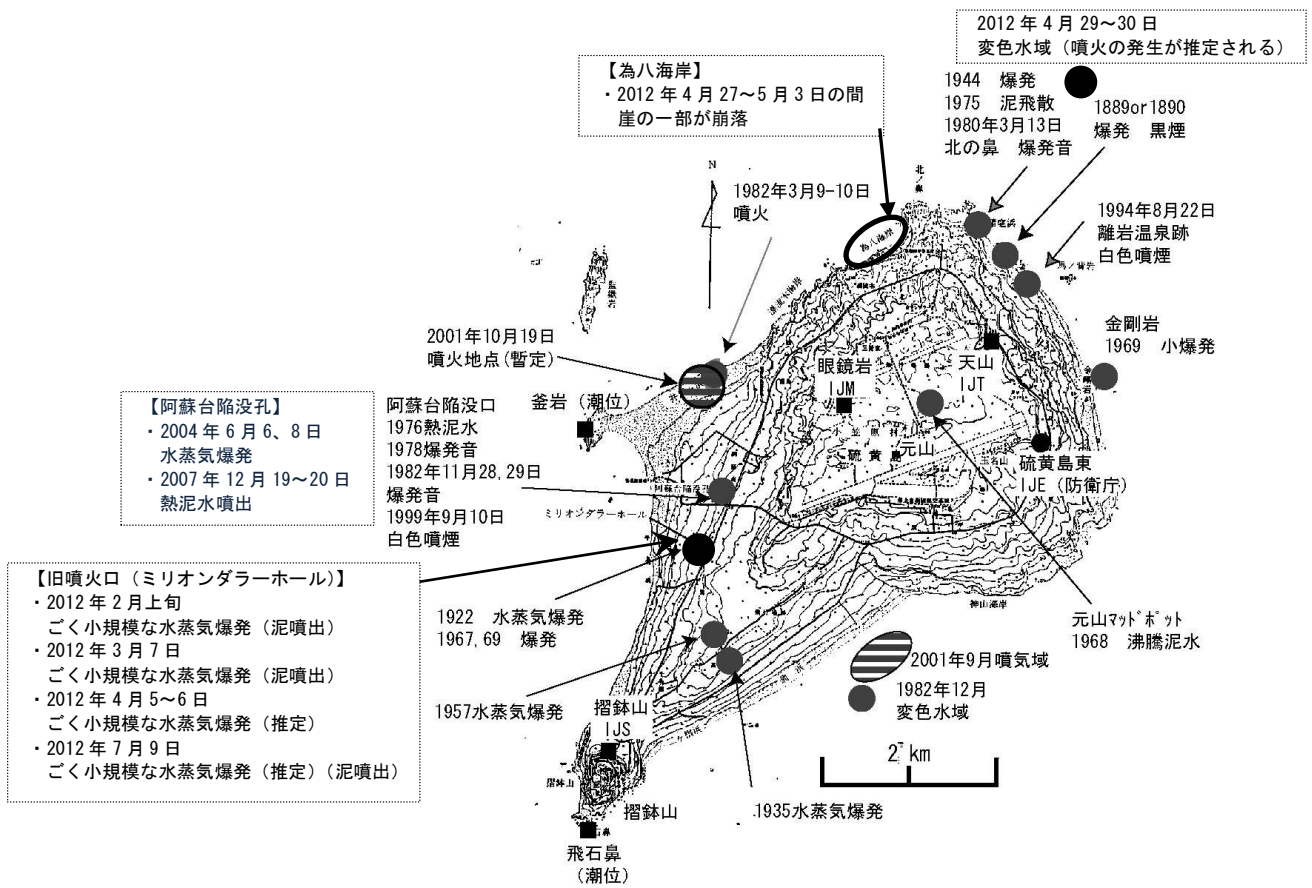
2012 年 4 月 29～30 日
変色水域（噴火の発生が推定される）

【為八海岸】
・2012 年 4 月 27～5 月 3 日の間
崖の一部が崩落

1944 爆発
1975 泥飛散
1980年3月13日
北の鼻 爆発音

1889or1890
爆発 黒煙

1994年8月22日
離岩温泉跡
白色噴煙

N

1982年3月9-10日
噴火

為八海岸

2001年10月19日
噴火地点(暫定)

金剛岩
1969 小爆発

天山
IJT

眼鏡岩
IJM

【阿蘇台陥没孔】
・2004 年 6 月 6、8 日
水蒸気爆発
・2007 年 12 月 19～20 日
熱泥水噴出

阿蘇台陥没口
1976熱泥水
1978爆発音
1982年11月28,29日
爆発音
1999年9月10日
白色噴煙

釜岩（潮位）

元山

硫黄島

硫黄島東
IJE（防衛庁）

ミリオンダラーホール

【旧噴火口（ミリオンダラーホール）】
・2012 年 2 月上旬
ごく小規模な水蒸気爆発（泥噴出）
・2012 年 3 月 7 日
ごく小規模な水蒸気爆発（泥噴出）
・2012 年 4 月 5～6 日
ごく小規模な水蒸気爆発（推定）
・2012 年 7 月 9 日
ごく小規模な水蒸気爆発（推定）（泥噴出）

1922 水蒸気爆発
1967,69 爆発

元山ﾏｯﾄﾞﾎﾟｯﾄ
1968 沸騰泥水

2001年9月噴気域

1982年12月
変色水域

1957水蒸気爆発

摺鉢山
IJS

2 km

摺鉢山

1935水蒸気爆発

飛石鼻
（潮位）